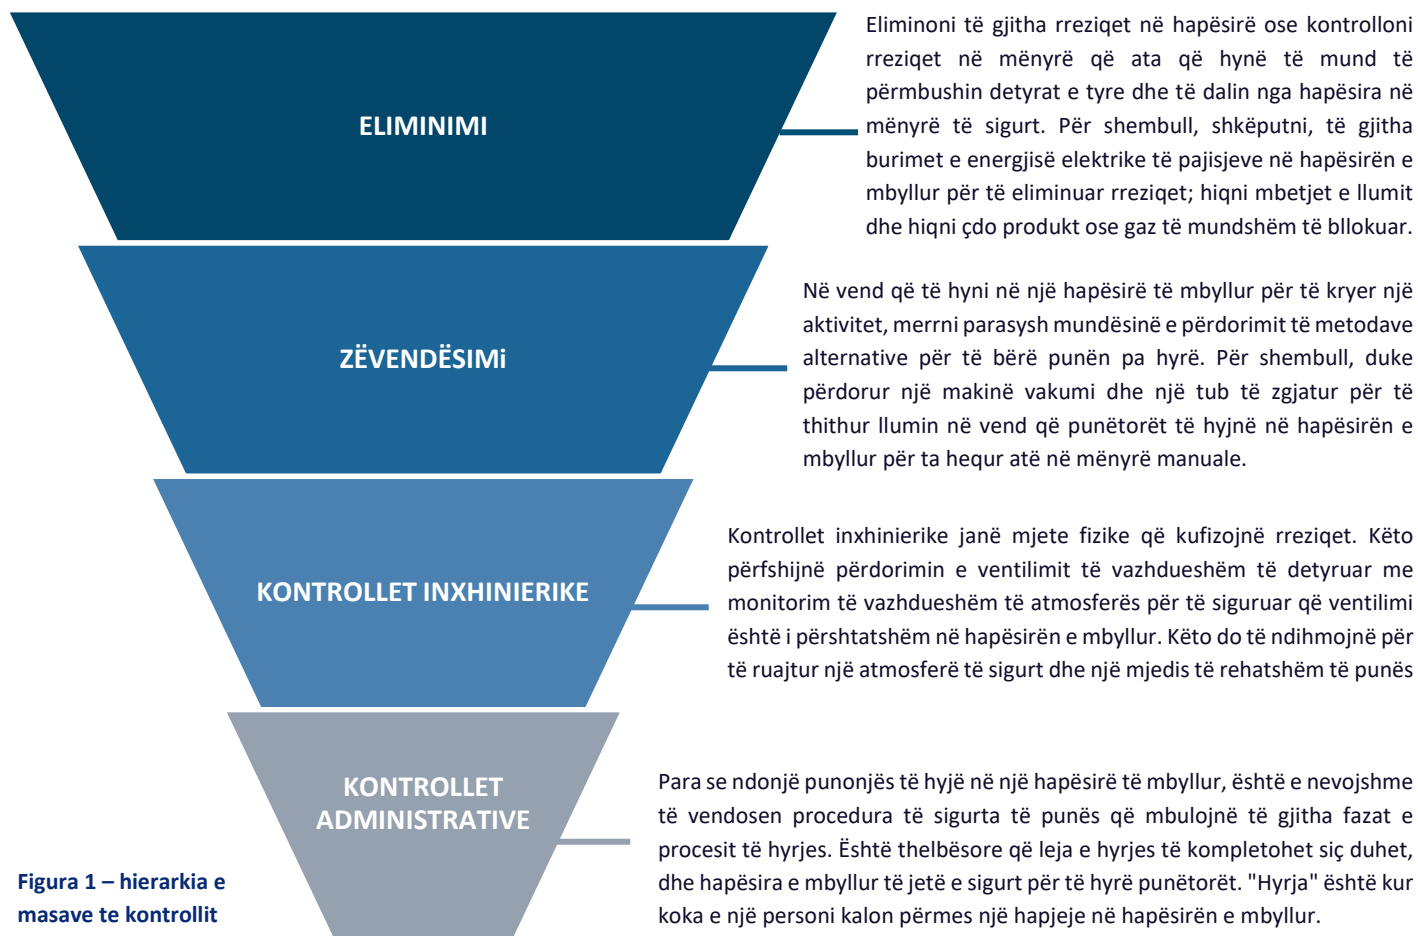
ELIMINIMI

Eliminoni të gjitha rreziqet në hapësirë ose kontrolloni rreziqet në mënyrë që ata që hynë të mund të përmbushin detyrat e tyre dhe të dalin nga hapësira në mënyrë të sigurt. Për shembull, shkëputni, të gjitha burimet e energjisë elektrike të pajisjeve në hapësirën e mbyllur për të eliminuar rreziqet; hiqni mbetjet e llumit dhe hiqni çdo produkt ose gaz të mundshëm të bllokuar.

ZËVENDËSIMi

Në vend që të hyni në një hapësirë të mbyllur për të kryer një aktivitet, merrni parasysh mundësinë e përdorimit të metodave alternative për të bërë punën pa hyrë. Për shembull, duke përdorur një makinë vakumi dhe një tub të zgjatur për të thithur llumin në vend që punëtorët të hyjnë në hapësirën e mbyllur për ta hequr atë në mënyrë manuale.

KONTROLLET INXHINIERIKE

Kontrollet inxhinierike janë mjete fizike që kufizojnë rreziqet. Këto përfshijnë përdorimin e ventilimit të vazhdueshëm të detyruar me monitorim të vazhdueshëm të atmosferës për të siguruar që ventilimi është i përshtatshëm në hapësirën e mbyllur. Këto do të ndihmojnë për të ruajtur një atmosferë të sigurt dhe një mjedis të rehatshëm të punës

KONTROLLET ADMINISTRATIVE

Para se ndonjë punonjës të hyjë në një hapësirë të mbyllur, është e nevojshme të vendosen procedura të sigurta të punës që mbulojnë të gjitha fazat e procesit të hyrjes. Është thelbësore që leja e hyrjes të kompletohet siç duhet, dhe hapësira e mbyllur të jetë e sigurt për të hyrë punëtorët. "Hyrja" është kur koka e një personi kalon përmes një hapjeje në hapësirën e mbyllur.

Figura 1 – hierarkia e masave te kontrollit